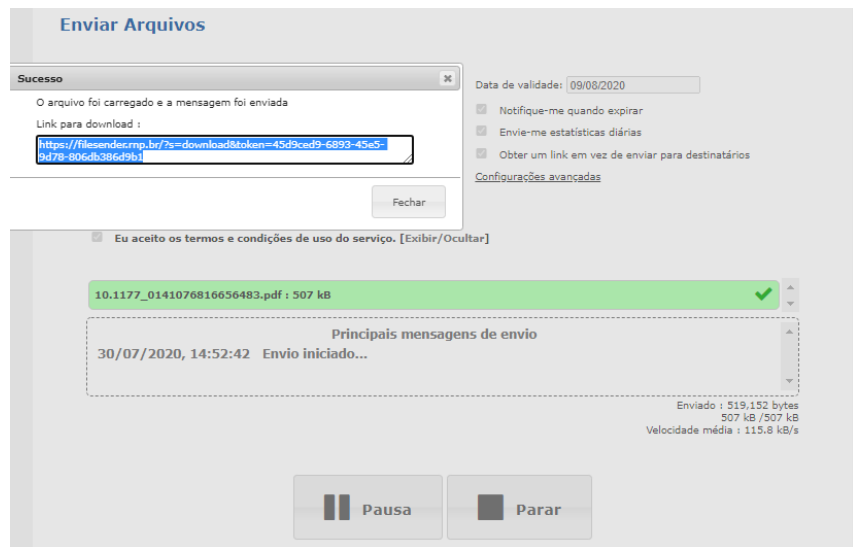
Enviar Arquivos

Sucesso

O arquivo foi carregado e a mensagem foi enviada

Link para download :

https://filesender.rnp.br/?s=download&token=45d9ced9-6893-45e5-9d78-806db386d9b1

Fechar

Data de validade: 09/08/2020

Notifique-me quando expirar

Envie-me estatísticas diárias

Obter um link em vez de enviar para destinatários

Configurações avançadas

Eu aceito os termos e condições de uso do serviço. [Exibir/Ocultar]

10.1177_0141076816656483.pdf : 507 kB

Principais mensagens de envio

30/07/2020, 14:52:42 Envio iniciado...

Enviado : 519,152 bytes
507 kB /507 kB
Velocidade média : 115.8 kB/s

Pausa

Parar